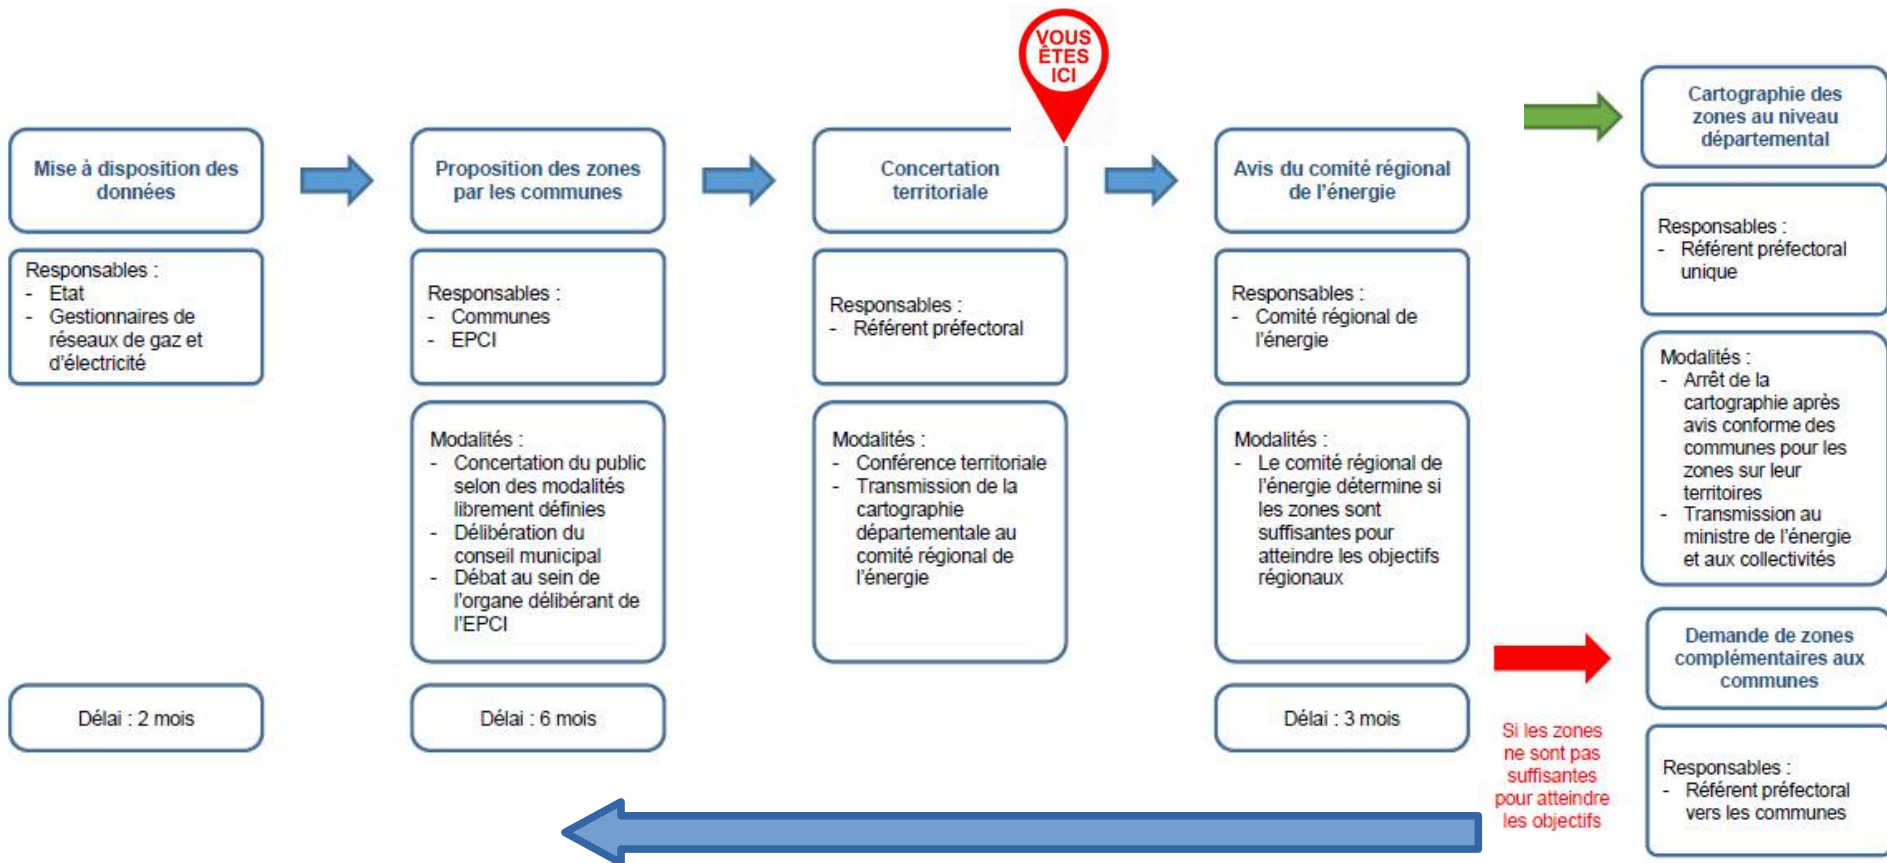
VOUS ÊTES ICI

Mise à disposition des données

Responsables :
- Etat
- Gestionnaires de réseaux de gaz et d'électricité

Délai : 2 mois

Proposition des zones par les communes

Responsables :
- Communes
- EPCI

Modalités :
- Concertation du public selon des modalités librement définies
- Délibération du conseil municipal
- Débat au sein de l'organe délibérant de l'EPCI

Délai : 6 mois

Concertation territoriale

Responsables :
- Référent préfectoral

Modalités :
- Conférence territoriale
- Transmission de la cartographie départementale au comité régional de l'énergie

Avis du comité régional de l'énergie

Responsables :
- Comité régional de l'énergie

Modalités :
- Le comité régional de l'énergie détermine si les zones sont suffisantes pour atteindre les objectifs régionaux

Délai : 3 mois

Cartographie des zones au niveau départemental

Responsables :
- Référent préfectoral unique

Modalités :
- Arrêt de la cartographie après avis conforme des communes pour les zones sur leur territoires
- Transmission au ministre de l'énergie et aux collectivités

Demande de zones complémentaires aux communes

Responsables :
- Référent préfectoral vers les communes

Si les zones ne sont pas suffisantes pour atteindre les objectifs